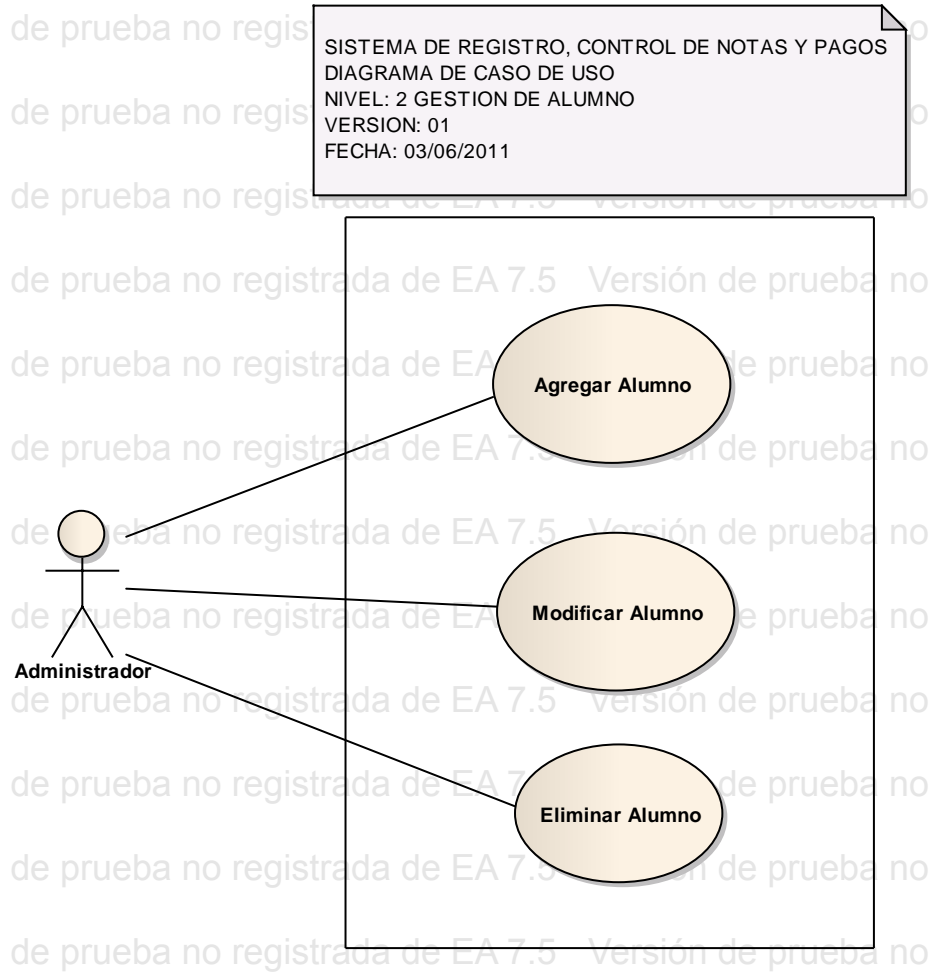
SISTEMA DE REGISTRO, CONTROL DE NOTAS Y PAGOS
DIAGRAMA DE CASO DE USO
NIVEL: 2 GESTION DE ALUMNO
VERSION: 01
FECHA: 03/06/2011

Agregar Alumno

Modificar Alumno

Eliminar Alumno

Administrador

de prueba no registrada de EA 7.5 Versión de prueba no
de prueba no registrada de EA 7.5 Versión de prueba no
de prueba no registrada de EA 7.5 Versión de prueba no
de prueba no registrada de EA 7.5 Versión de prueba no
de prueba no registrada de EA 7.5 Versión de prueba no
de prueba no registrada de EA 7.5 Versión de prueba no
de prueba no registrada de EA 7.5 Versión de prueba no
de prueba no registrada de EA 7.5 Versión de prueba no
de prueba no registrada de EA 7.5 Versión de prueba no
de prueba no registrada de EA 7.5 Versión de prueba no
de prueba no registrada de EA 7.5 Versión de prueba no
de prueba no registrada de EA 7.5 Versión de prueba no